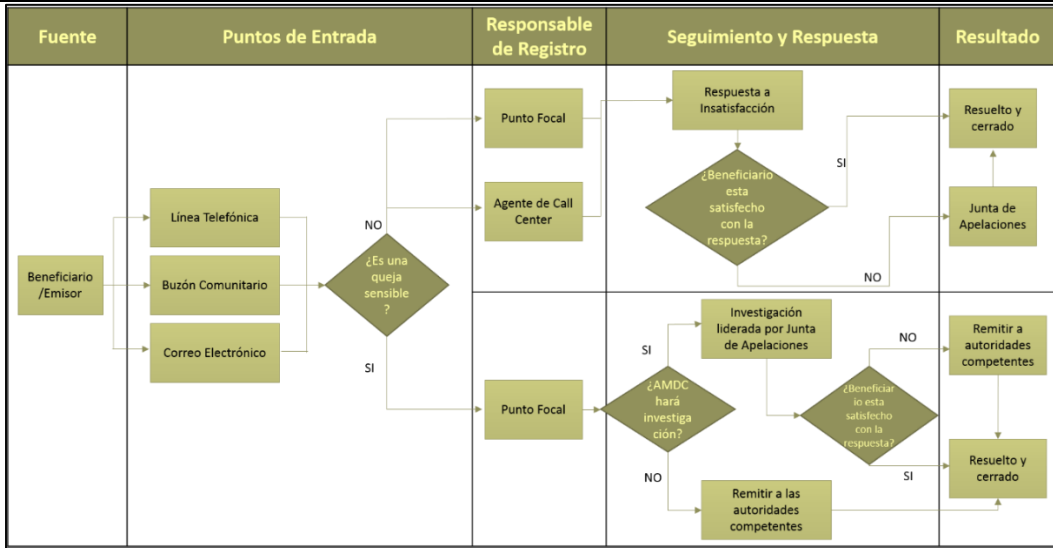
Fuente | Puntos de Entrada | Responsable de Registro | Seguimiento y Respuesta | Resultado

Beneficiario /Emisor

Línea Telefónica

Buzón Comunitario

Correo Electrónico

¿Es una queja sensible ?

NO

SI

Punto Focal

Agente de Call Center

Respuesta a Insatisfacción

¿Beneficiario esta satisfecho con la respuesta?

SI

NO

Resuelto y cerrado

Junta de Apelaciones

Punto Focal

¿AMDC hará investigación?

SI

NO

Investigación liderada por Junta de Apelaciones

¿Beneficiario esta satisfecho con la respuesta?

NO

SI

Remitir a las autoridades competentes

Remitir a autoridades competentes

Resuelto y cerrado